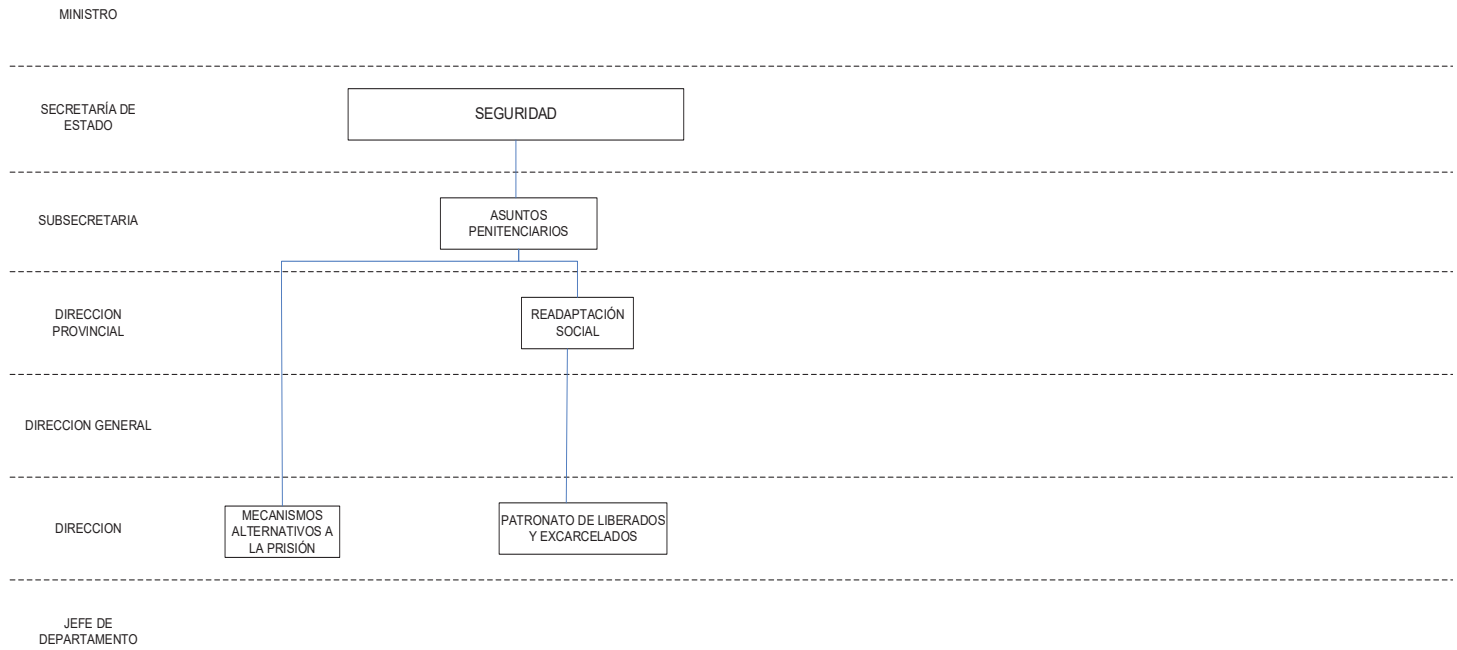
MINISTRO

SECRETARÍA DE ESTADO

SEGURIDAD

SUBSECRETARIA

ASUNTOS PENITENCIARIOS

DIRECCION PROVINCIAL

READAPTACIÓN SOCIAL

DIRECCION GENERAL

DIRECCION

MECANISMOS ALTERNATIVOS A LA PRISIÓN

PATRONATO DE LIBERADOS Y EXCARCELADOS

JEFE DE DEPARTAMENTO